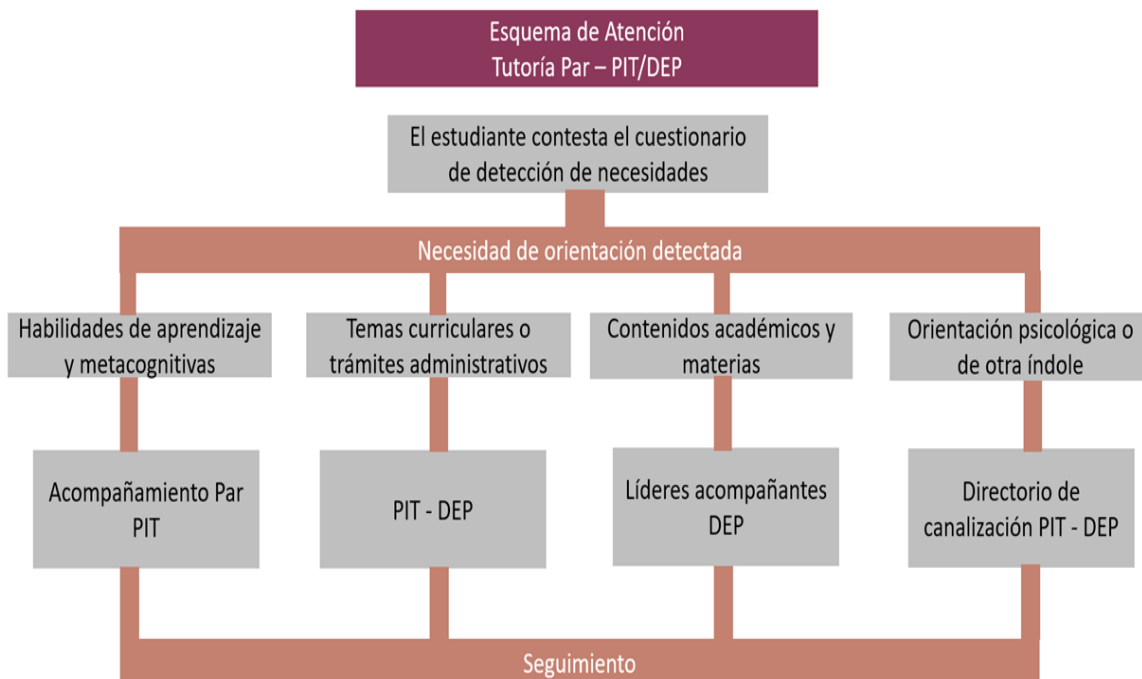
Esquema de Atención
Tutoría Par – PIT/DEP

El estudiante contesta el cuestionario de detección de necesidades

Necesidad de orientación detectada

Habilidades de aprendizaje y metacognitivas

Temas curriculares o trámites administrativos

Contenidos académicos y materias

Orientación psicológica o de otra índole

Acompañamiento Par PIT

PIT - DEP

Líderes acompañantes DEP

Directorio de canalización PIT - DEP

Seguimiento